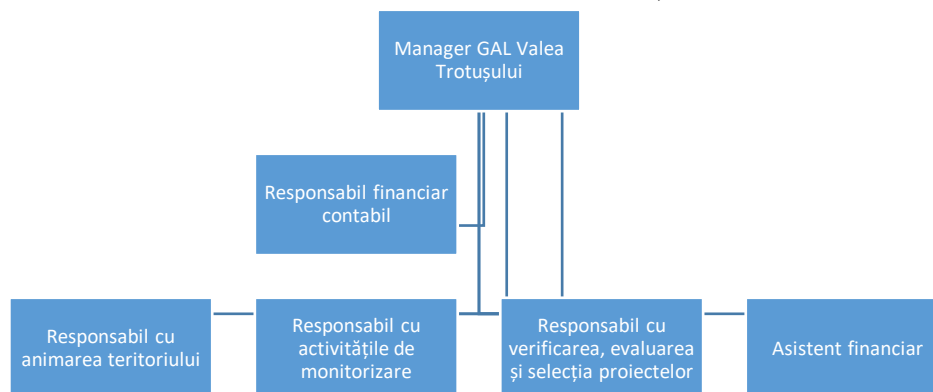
Manager GAL Valea Trotușului

Responsabil financiar contabil

Responsabil cu animarea teritoriului

Responsabil cu activitățile de monitorizare

Responsabil cu verificarea, evaluarea și selecția proiectelor

Asistent financiar